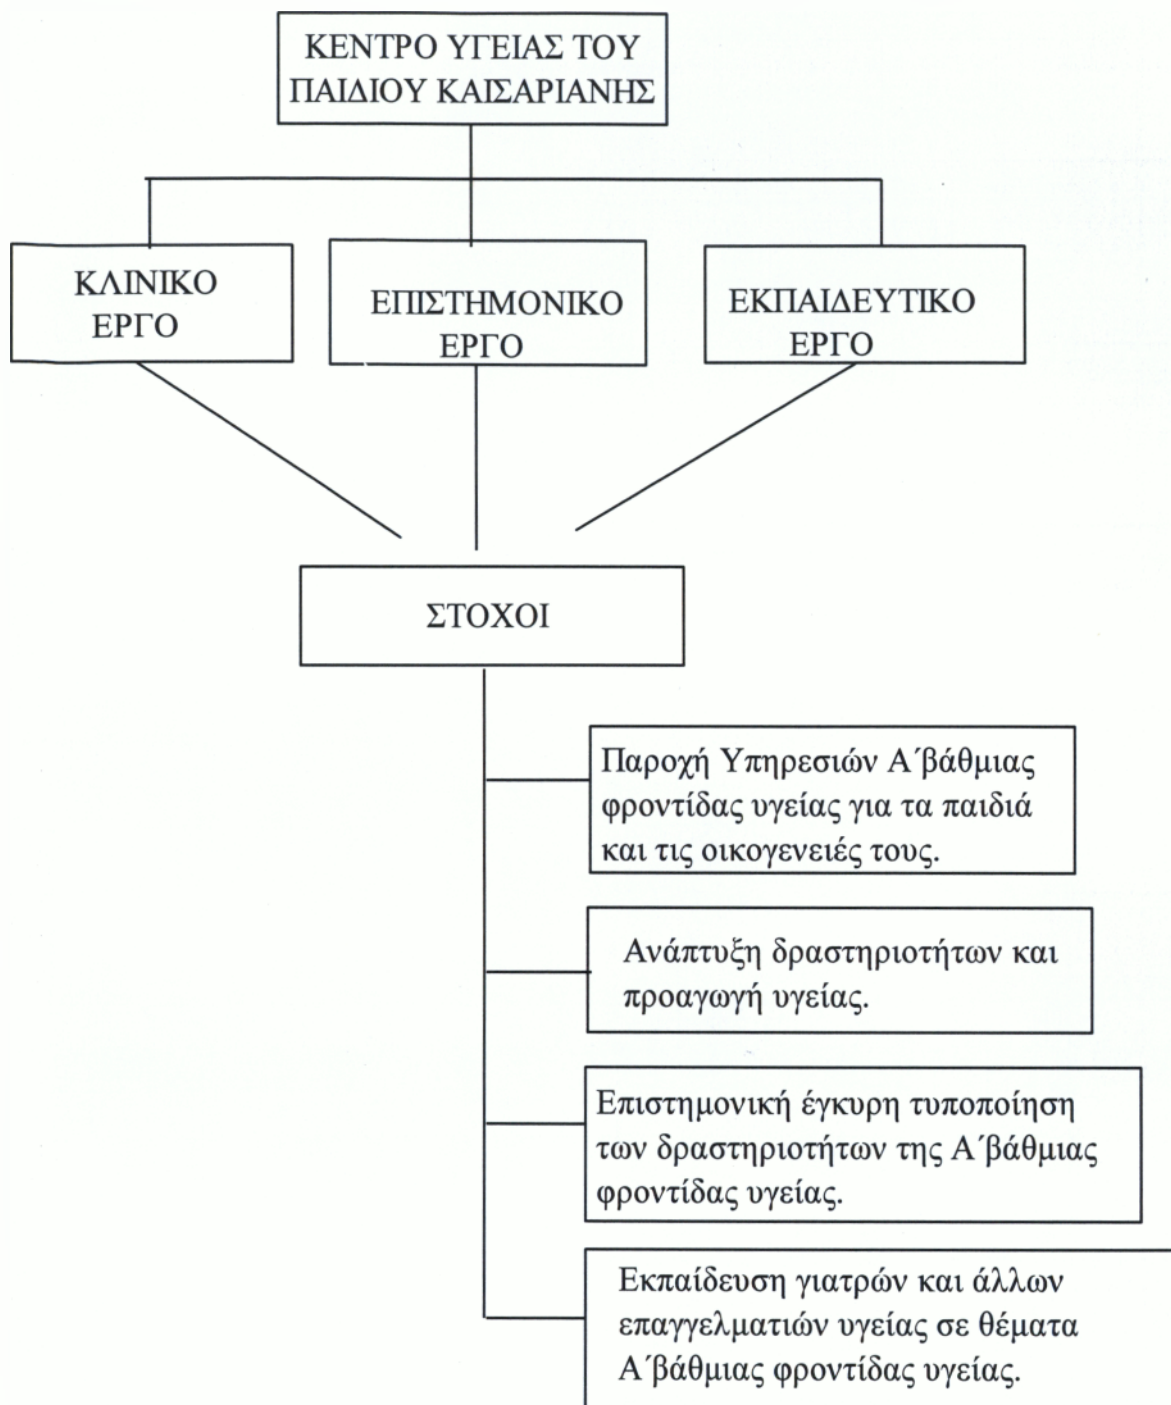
ΚΕΝΤΡΟ ΥΓΕΙΑΣ ΤΟΥ ΠΑΙΔΙΟΥ ΚΑΙΣΑΡΙΑΝΗΣ

ΚΛΙΝΙΚΟ ΕΡΓΟ

ΕΠΙΣΤΗΜΟΝΙΚΟ ΕΡΓΟ

ΕΚΠΑΙΔΕΥΤΙΚΟ ΕΡΓΟ

ΣΤΟΧΟΙ

Παροχή Υπηρεσιών Α΄βάθμιας φροντίδας υγείας για τα παιδιά και τις οικογενειές τους.

Ανάπτυξη δραστηριοτήτων και προαγωγή υγείας.

Επιστημονική έγκυρη τυποποίηση των δραστηριοτήτων της Α΄βάθμιας φροντίδας υγείας.

Εκπαίδευση γιατρών και άλλων επαγγελματιών υγείας σε θέματα Α΄βάθμιας φροντίδας υγείας.